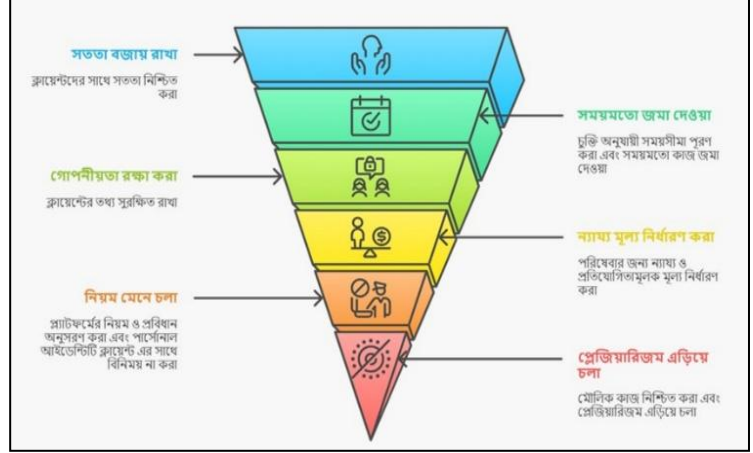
সততা বজায় রাখা

ক্লায়েন্টদের সাথে সততা নিশ্চিত করা

সময়মতো জমা দেওয়া

চুক্তি অনুযায়ী সময়সীমা পূরণ করা এবং সময়মতো কাজ জমা দেওয়া

গোপনীয়তা রক্ষা করা

ক্লায়েন্টের তথ্য সুরক্ষিত রাখা

ন্যায্য মূল্য নির্ধারণ করা

পরিষেবার জন্য ন্যায্য ও প্রতিযোগিতামূলক মূল্য নির্ধারণ করা

নিয়ম মেনে চলা

প্ল্যাটফর্মের নিয়ম ও প্রবিধান অনুসরণ করা এবং পার্সোনাল আইডেন্টিটি ক্লায়েন্ট এর সাথে বিনিময় না করা

প্লেজিয়ারিজম এড়িয়ে চলা

মৌলিক কাজ নিশ্চিত করা এবং প্লেজিয়ারিজম এড়িয়ে চলা